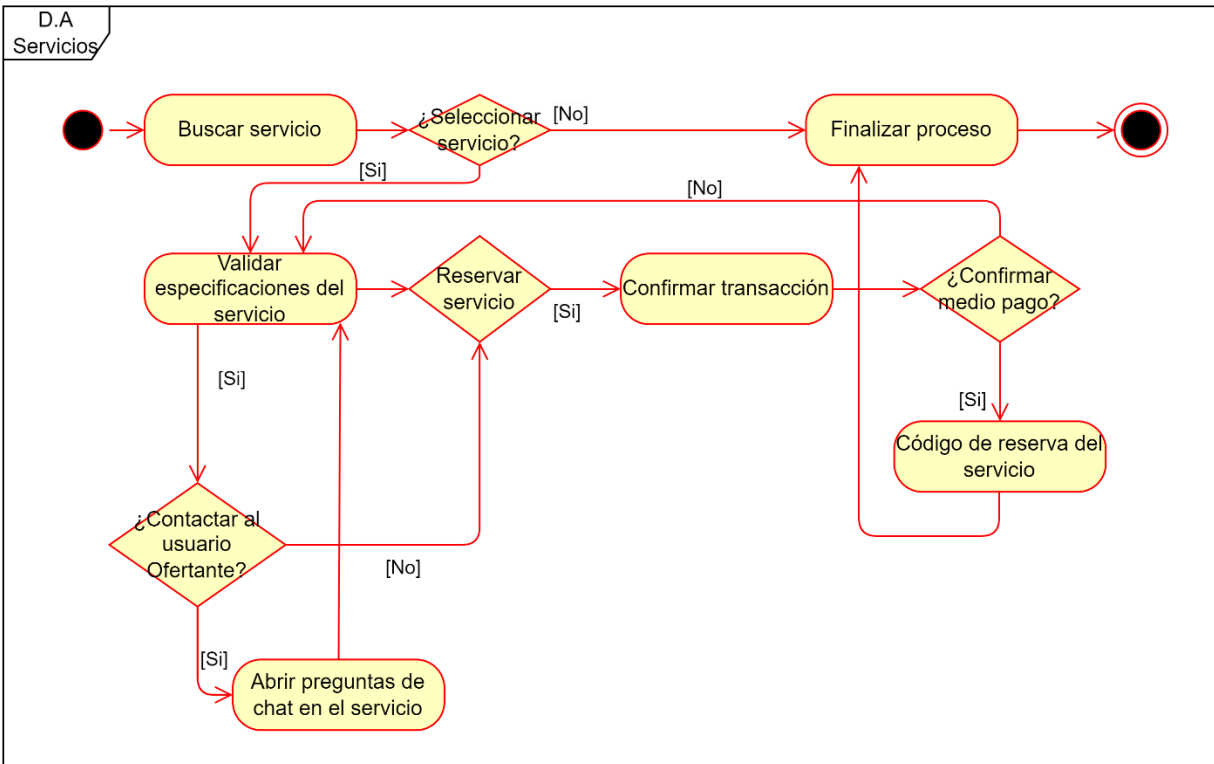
D.A Servicios

Buscar servicio

¿Seleccionar servicio?

[No]

Finalizar proceso

[Si]

[No]

Validar especificaciones del servicio

Reservar servicio

[Si]

Confirmar transacción

¿Confirmar medio pago?

[Si]

[Si]

Código de reserva del servicio

¿Contactar al usuario Ofertante?

[No]

[Si]

Abrir preguntas de chat en el servicio